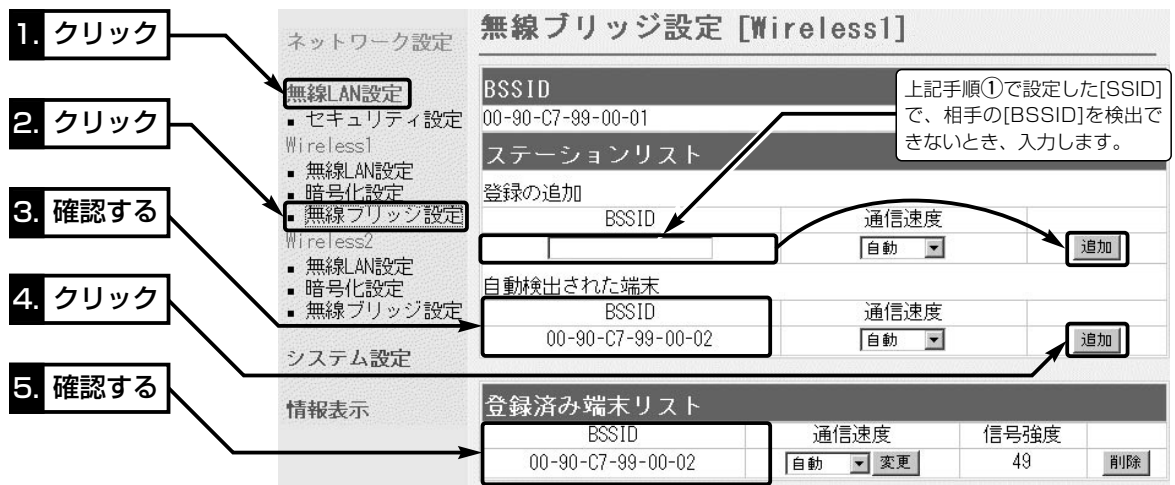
1. クリック

2. クリック

3. 確認する

4. クリック

5. 確認する

ネットワーク設定

無線LAN設定
■ セキュリティ設定
Wireless1
■ 無線LAN設定
■ 暗号化設定
■ 無線ブリッジ設定
Wireless2
■ 無線LAN設定
■ 暗号化設定
■ 無線ブリッジ設定

システム設定

情報表示

無線ブリッジ設定 [Wireless1]

BSSID
00-90-C7-99-00-01

上記手順①で設定した[SSID]で、相手の[BSSID]を検出できないとき、入力します。

ステーションリスト

登録の追加

| BSSID | 通信速度 | |
|---|---|---|
| | 自動 | 追加 |

自動検出された端末

| BSSID | 通信速度 | |
|---|---|---|
| 00-90-C7-99-00-02 | 自動 | 追加 |

登録済み端末リスト

| BSSID | 通信速度 | 信号強度 | |
|---|---|---|---|
| 00-90-C7-99-00-02 | 自動 変更 | 49 | 削除 |